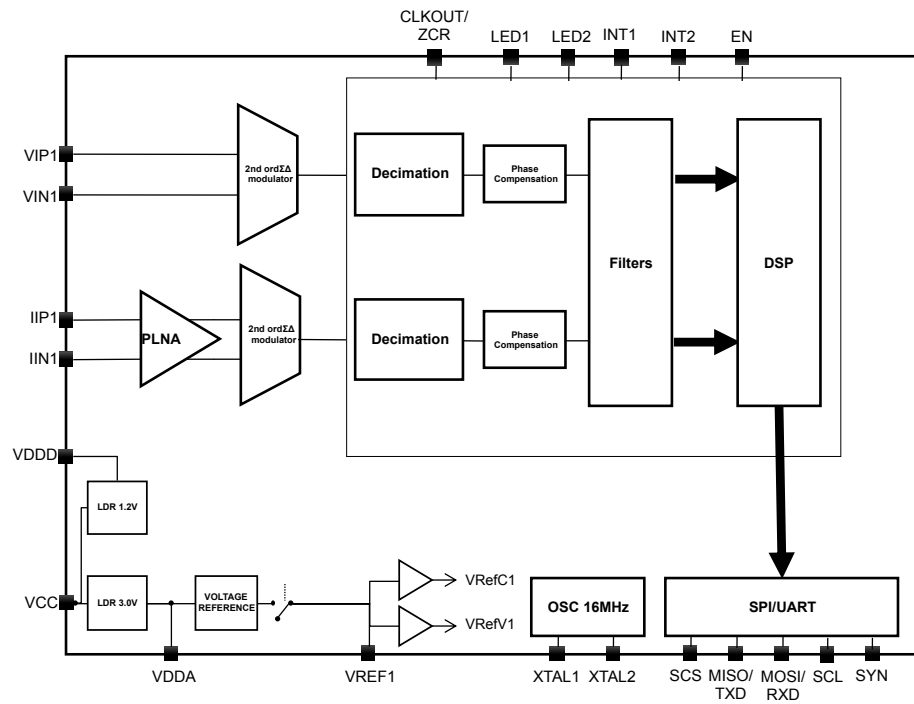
CLKOUT/ ZCR
LED1
LED2
INT1
INT2
EN

VIP1
VIN1
2nd ord$\Sigma\Delta$ modulator
Decimation
Phase Compensation
Filters
DSP

IIP1
IIN1
PLNA
2nd ord$\Sigma\Delta$ modulator
Decimation
Phase Compensation

VDDD
LDR 1.2V
VCC
LDR 3.0V
VOLTAGE REFERENCE
VRefC1
VRefV1
OSC 16MHz
SPI/UART

VDDA
VREF1
XTAL1
XTAL2
SCS
MISO/ TXD
MOSI/ RXD
SCL
SYN